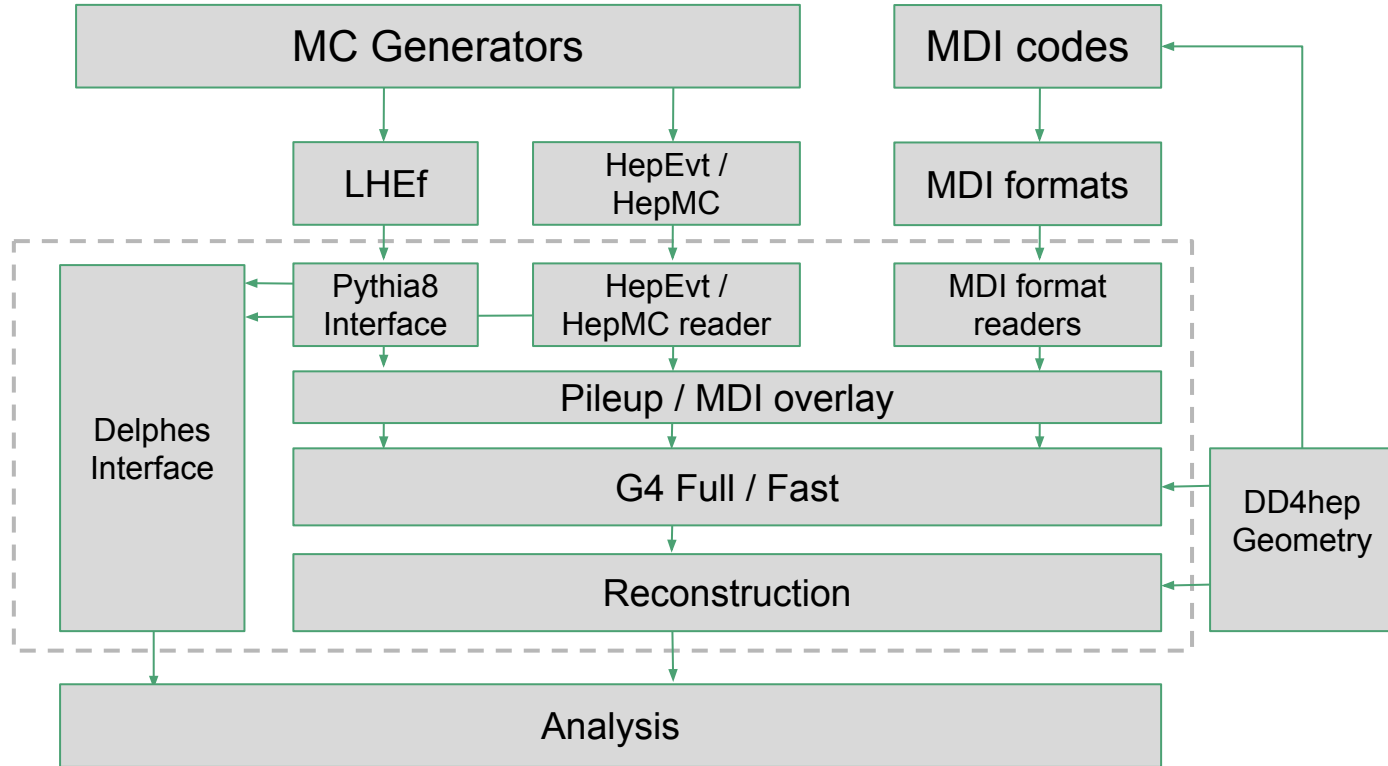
MC Generators

MDI codes

LHEf

HepEvt / HepMC

MDI formats

Delphes Interface

Pythia8 Interface

HepEvt / HepMC reader

MDI format readers

Pileup / MDI overlay

G4 Full / Fast

DD4hep Geometry

Reconstruction

Analysis